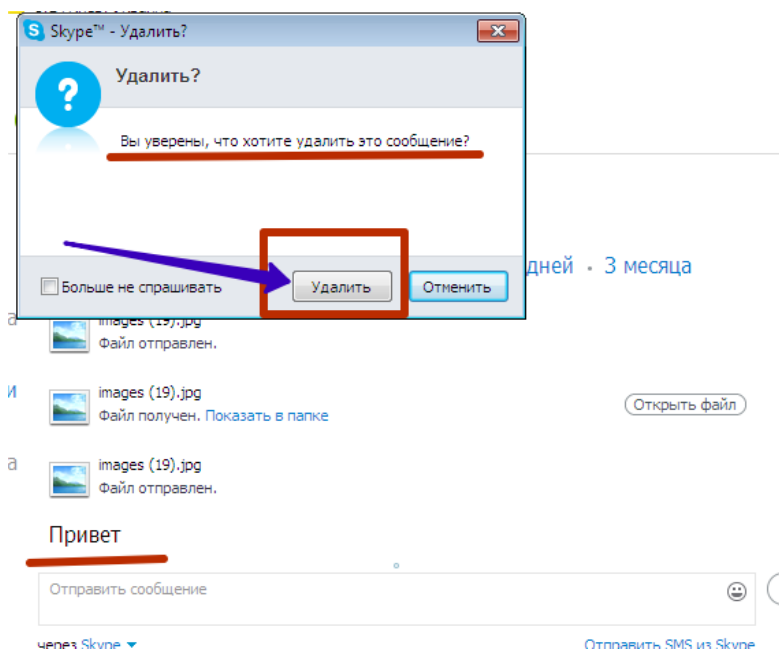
Skype™ - Удалить?

Удалить?

Вы уверены, что хотите удалить это сообщение?

Больше не спрашивать

Удалить

Отменить

дней • 3 месяца

images (19).jpg
Файл отправлен.

images (19).jpg
Файл получен. Показать в папке

Открыть файл

images (19).jpg
Файл отправлен.

Привет

Отправить сообщение

через Skype

Отправить SMS из Skype